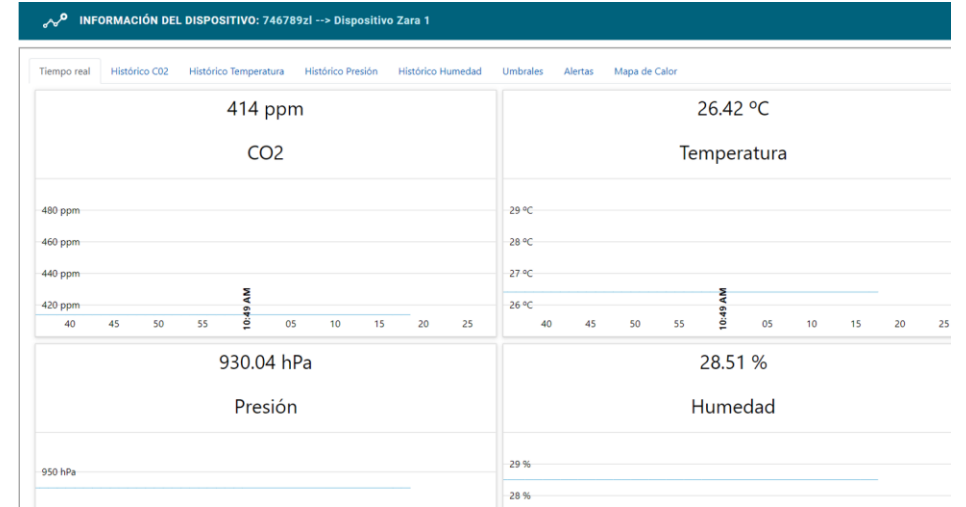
INFORMACIÓN DEL DISPOSITIVO: 746789zl --> Dispositivo Zara 1

Tiempo real | Histórico C02 | Histórico Temperatura | Histórico Presión | Histórico Humedad | Umbrales | Alertas | Mapa de Calor

414 ppm

CO2

480 ppm
460 ppm
440 ppm
420 ppm
40 45 50 55 10:49 AM 05 10 15 20 25

26.42 ºC

Temperatura

29 ºC
28 ºC
27 ºC
26 ºC
40 45 50 55 10:49 AM 05 10 15 20 25

930.04 hPa

Presión

950 hPa

28.51 %

Humedad

29 %
28 %